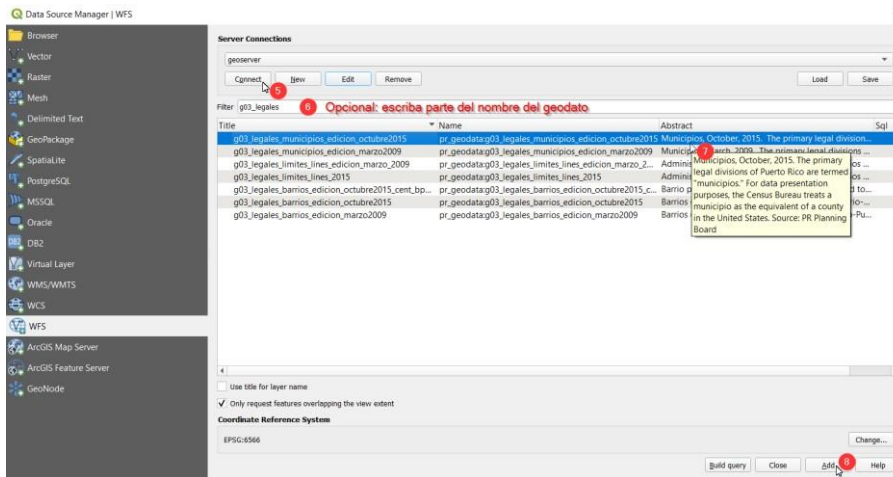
Data Source Manager | WFS

Browser
Vector
Raster
Mesh
Delimited Text
GeoPackage
SpatiaLite
PostgreSQL
MSSQL
Oracle
DB2
Virtual Layer
WMS/WMTS
WCS
WFS
ArcGIS Map Server
ArcGIS Feature Server
GeoNode

Server Connections

geoserver

Connect 5 New Edit Remove Load Save

Filter g03_legales 6 Opcional: escriba parte del nombre del geodato

| Title | Name | Abstract | Sql |
|---|---|---|---|
| g03_legales_municipios_edicion_octubre2015 | pr_geodata:g03_legales_municipios_edicion_octubre2015 | Municipios, October, 2015. The primary legal division... | |
| g03_legales_municipios_edicion_marzo2009 | pr_geodata:g03_legales_municipios_edicion_marzo2009 | Municipios, March, 2009. The primary legal divisions... | |
| g03_legales_limites_lines_edicion_marzo_2009 | pr_geodata:g03_legales_limites_lines_edicion_marzo_2... | Admin... | |
| g03_legales_limites_lines_2015 | pr_geodata:g03_legales_limites_lines_2015 | Admin... | |
| g03_legales_barrios_edicion_octubre2015_cent_bp... | pr_geodata:g03_legales_barrios_edicion_octubre2015_c... | Barrio p... | |
| g03_legales_barrios_edicion_octubre2015 | pr_geodata:g03_legales_barrios_edicion_octubre2015 | Barrios ... | |
| g03_legales_barrios_edicion_marzo2009 | pr_geodata:g03_legales_barrios_edicion_marzo2009 | Barrios ... | |

7 Municipios, October, 2015. The primary legal divisions of Puerto Rico are termed "municipios." For data presentation purposes, the Census Bureau treats a municipio as the equivalent of a county in the United States. Source: PR Planning Board

Use title for layer name
Only request features overlapping the view extent

Coordinate Reference System

EPSG:6566

Change...

Build query Close Add 8 Help